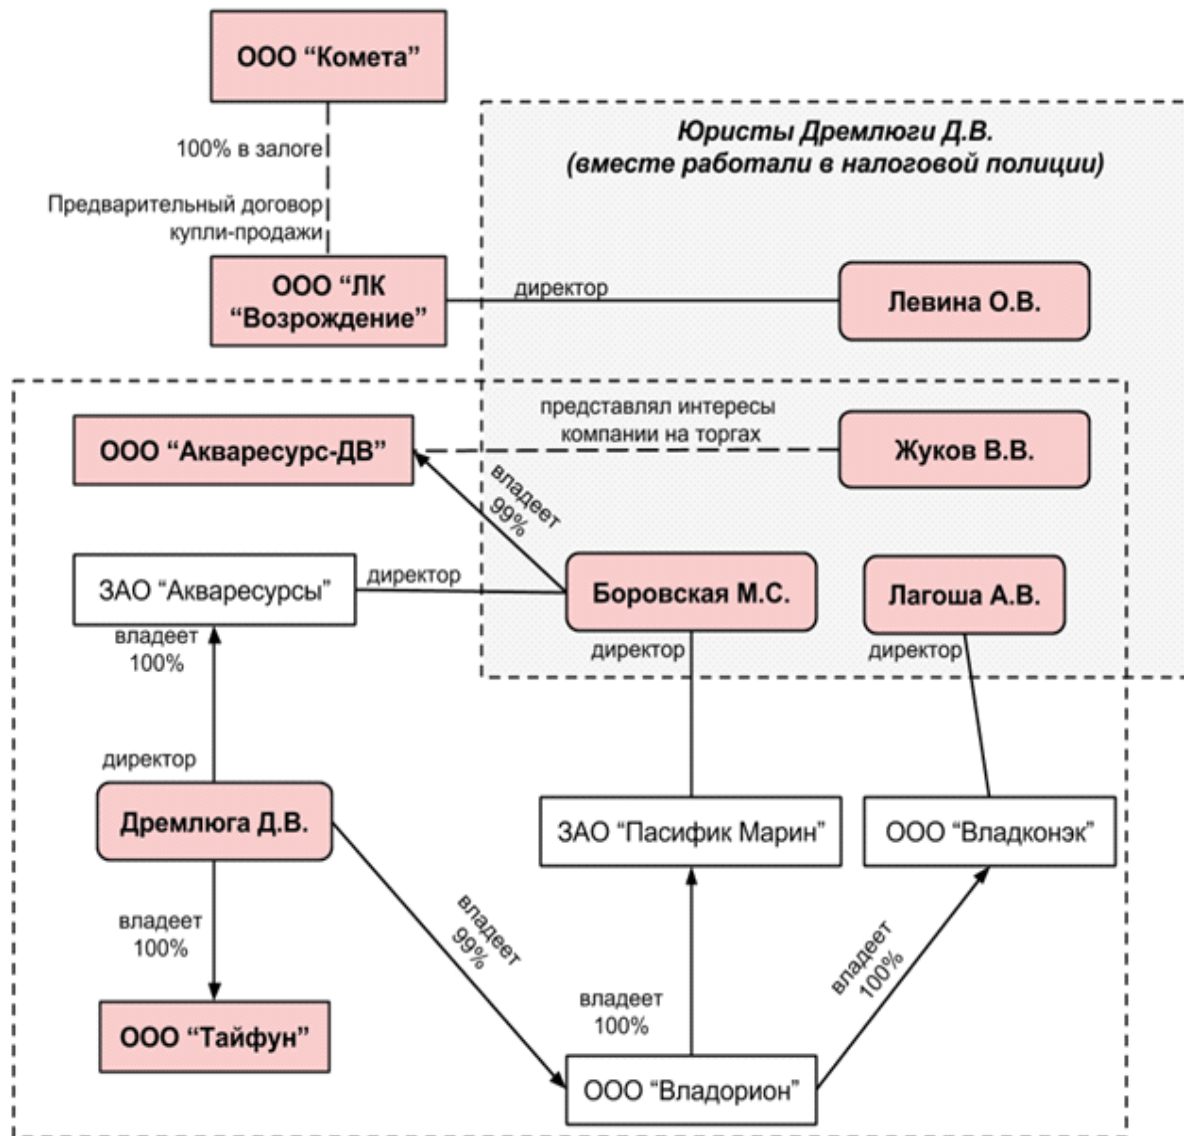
ООО “Комета”

100% в залоге

Предварительный договор купли-продажи

Юристы Дремлюги Д.В.
(вместе работали в налоговой полиции)

ООО “ЛК “Возрождение”

директор

Левина О.В.

представлял интересы компании на торгах

ООО “Акваресурс-ДВ”

Жуков В.В.

владеет 99%

ЗАО “Акваресурсы”

директор

Боровская М.С.

Лагоша А.В.

владеет 100%

директор

директор

директор

Дремлюга Д.В.

ЗАО “Пасифик Марин”

ООО “Владконэк”

владеет 100%

владеет 99%

владеет 100%

владеет 100%

ООО “Тайфун”

ООО “Владорион”